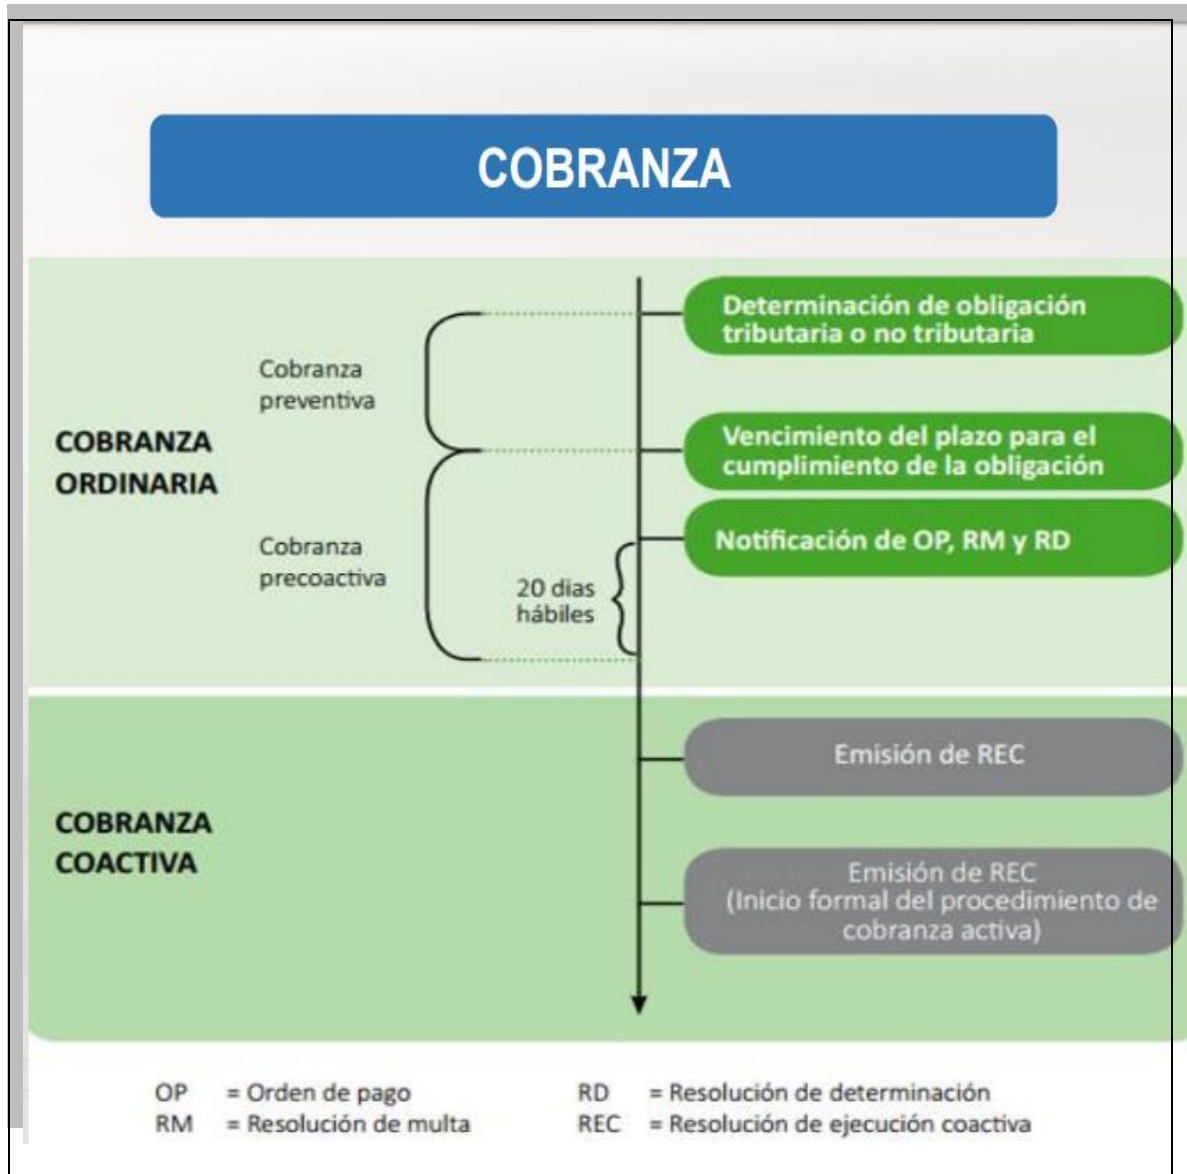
COBRANZA

COBRANZA ORDINARIA

Cobranza preventiva

Cobranza precoactiva

20 dias hábiles

Determinación de obligación tributaria o no tributaria

Vencimiento del plazo para el cumplimiento de la obligación

Notificación de OP, RM y RD

COBRANZA COACTIVA

Emisión de REC

Emisión de REC (Inicio formal del procedimiento de cobranza activa)

OP = Orden de pago
RM = Resolución de multa
RD = Resolución de determinación
REC = Resolución de ejecución coactiva